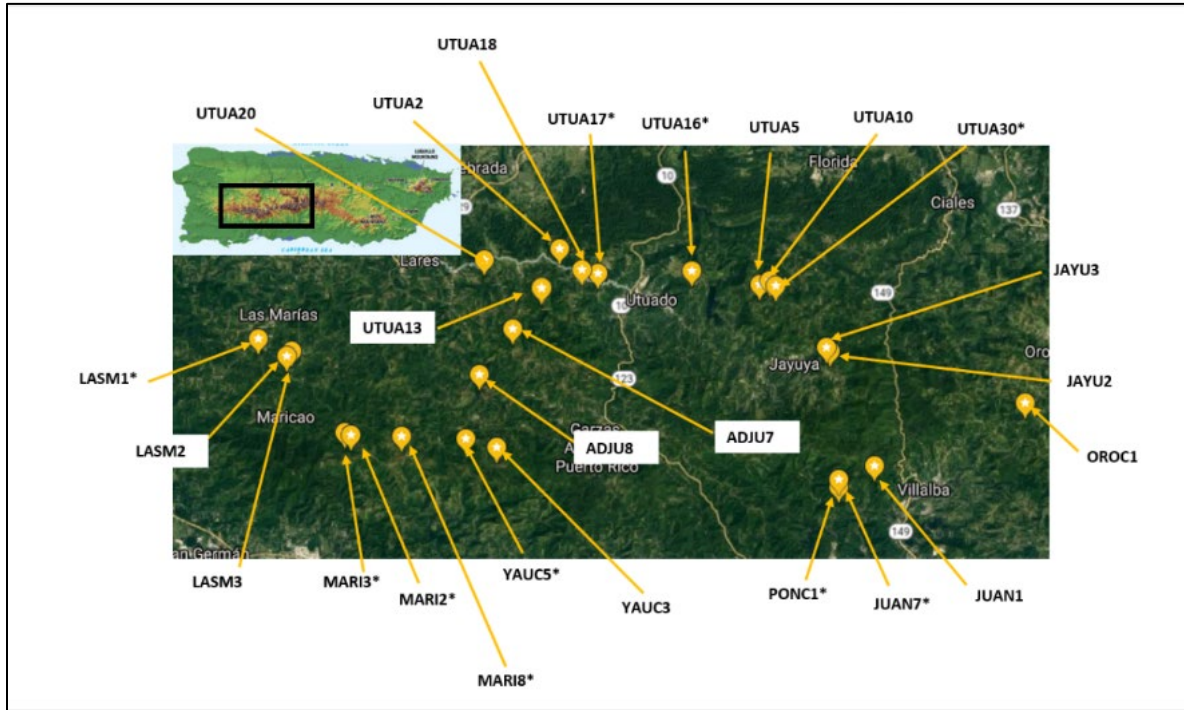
UTUA18

UTUA20

UTUA2

UTUA17*

UTUA16*

UTUA5

UTUA10

UTUA30*

Florida

Ciales

137

10

Lares

Utuado

JAYU3

UTUA13

Las Marías

149

LASM1*

Jayuya

JAYU2

Oro

123

LASM2

Maricao

ADJU8

ADJU7

OROC1

Puerto Rico

Villalba

149

LASM3

MARI3*

MARI2*

YAUC5*

YAUC3

PONC1*

JUAN7*

JUAN1

MARI8*